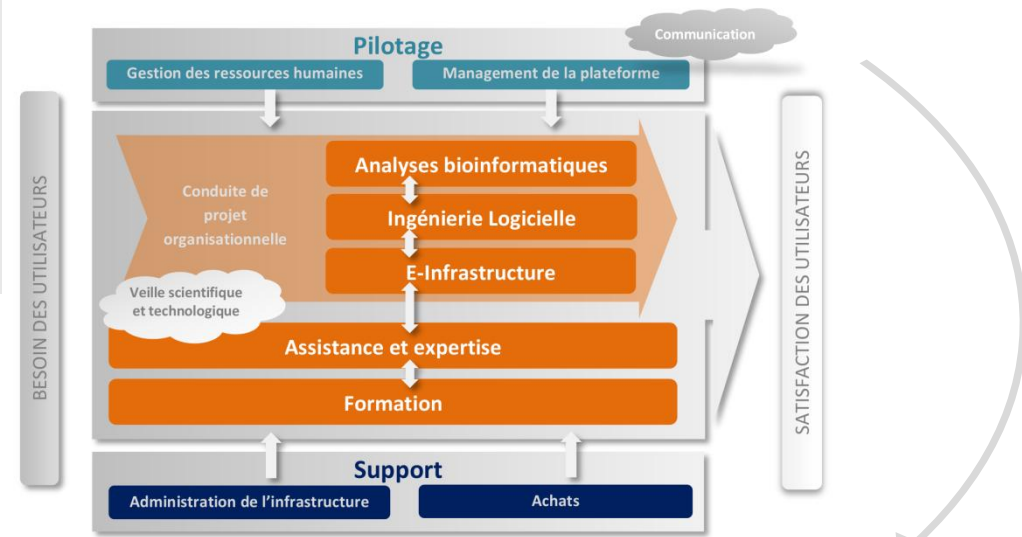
Pilotage

Communication

Gestion des ressources humaines

Management de la plateforme

BESOIN DES UTILISATEURS

Conduite de projet organisationnelle

Analyses bioinformatiques

Ingénierie Logicielle

E-Infrastructure

Veille scientifique et technologique

Assistance et expertise

Formation

SATISFACTION DES UTILISATEURS

Support

Administration de l'infrastructure

Achats